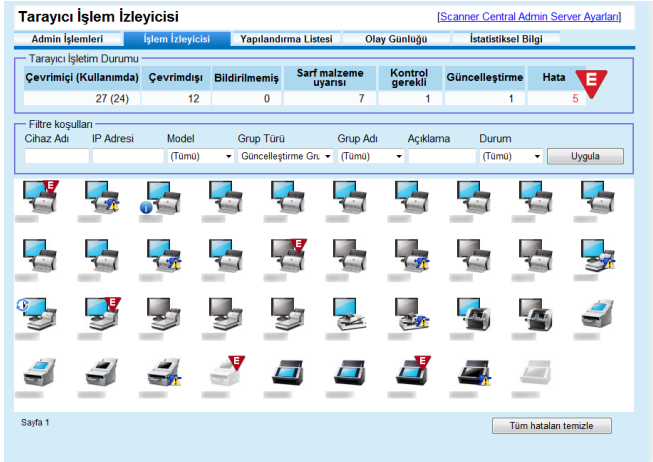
Tarayıcı İşlem İzleyicisi

[Scanner Central Admin Server Ayarları]

Admin İşlemleri | İşlem İzleyicisi | Yapılandırma Listesi | Olay Günlüğü | İstatistiksel Bilgi

Tarayıcı İşletim Durumu

| Çevrimiçi (Kullanımda) | Çevrimdışı | Bildirilmemiş | Sarf malzeme uyarısı | Kontrol gerekli | Güncelleştirme | Hata |
|---|---|---|---|---|---|---|
| 27 (24) | 12 | 0 | 7 | 1 | 1 | 5 |

E

Filtre koşulları

Cihaz Adı | IP Adresi | Model | Grup Türü | Grup Adı | Açıklama | Durum

(Tümü) | Güncelleştirme Gru | (Tümü) | (Tümü) | Uygula

E E E E E E E

Sayfa 1

Tüm hataları temizle